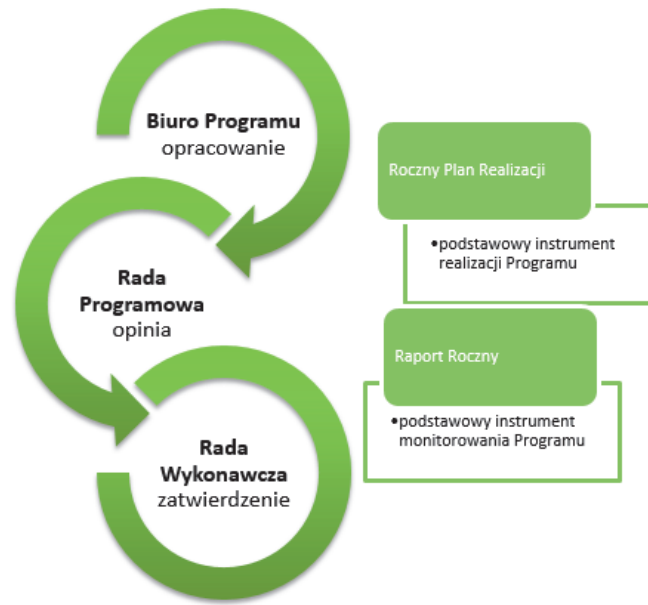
**Biuro Programu**
opracowanie

**Rada Programowa**
opinia

**Rada Wykonawcza**
zatwierdzenie

Roczny Plan Realizacji

• podstawowy instrument realizacji Programu

Raport Roczny

• podstawowy instrument monitorowania Programu